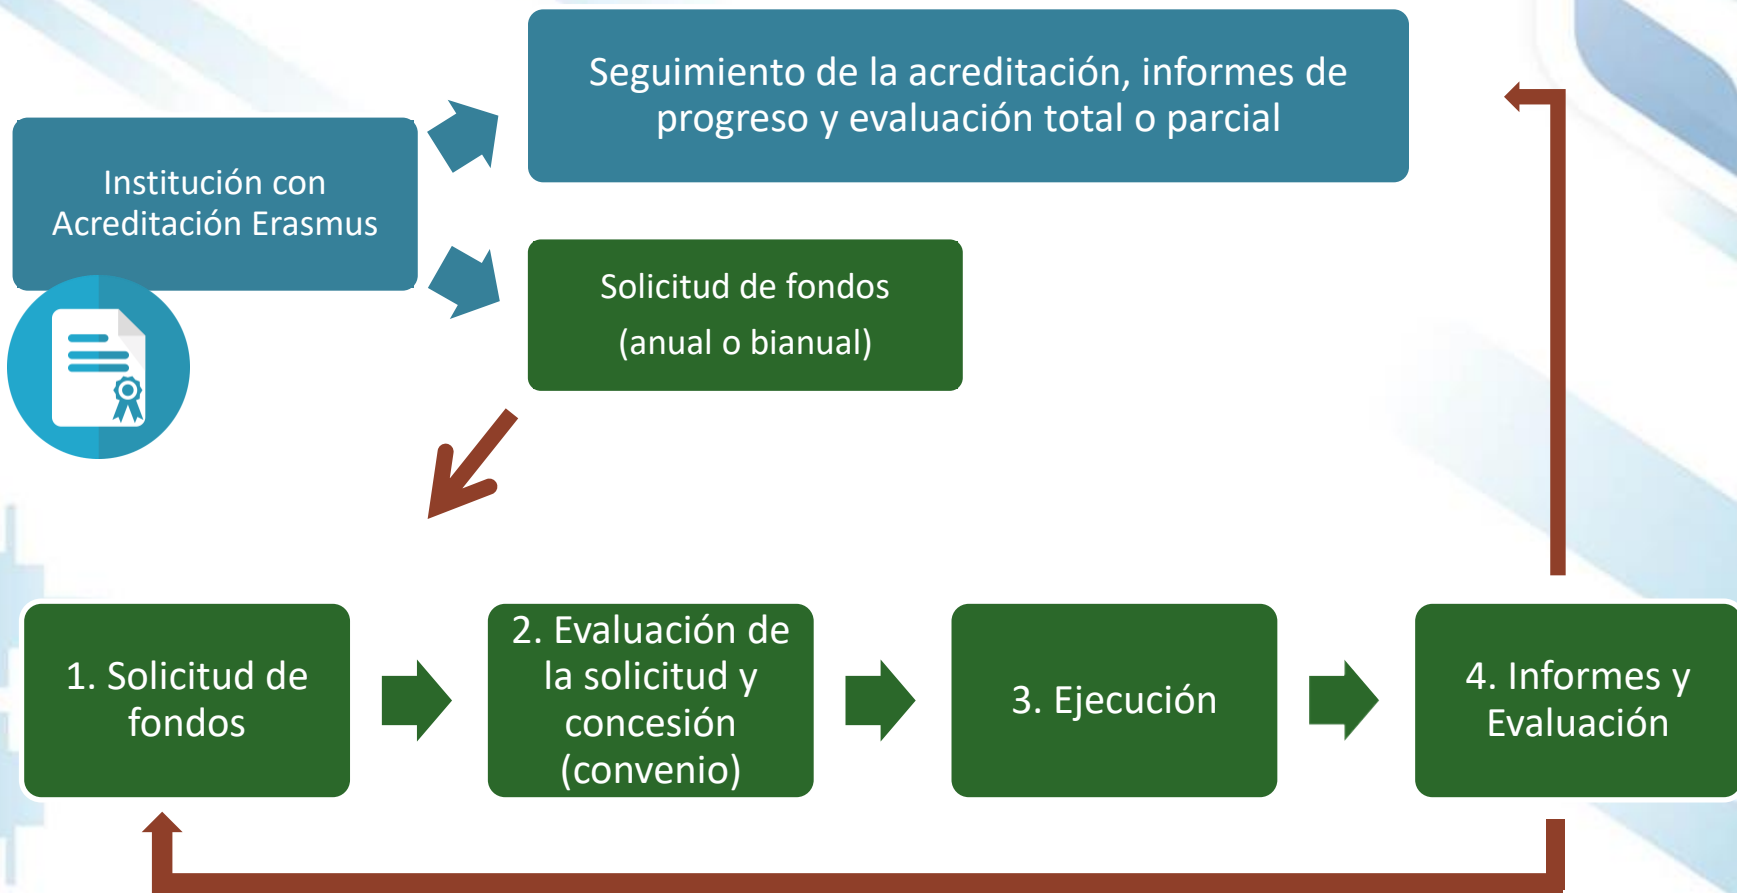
Institución con Acreditación Erasmus

Seguimiento de la acreditación, informes de progreso y evaluación total o parcial

Solicitud de fondos
(anual o bianual)

1. Solicitud de fondos

2. Evaluación de la solicitud y concesión (convenio)

3. Ejecución

4. Informes y Evaluación